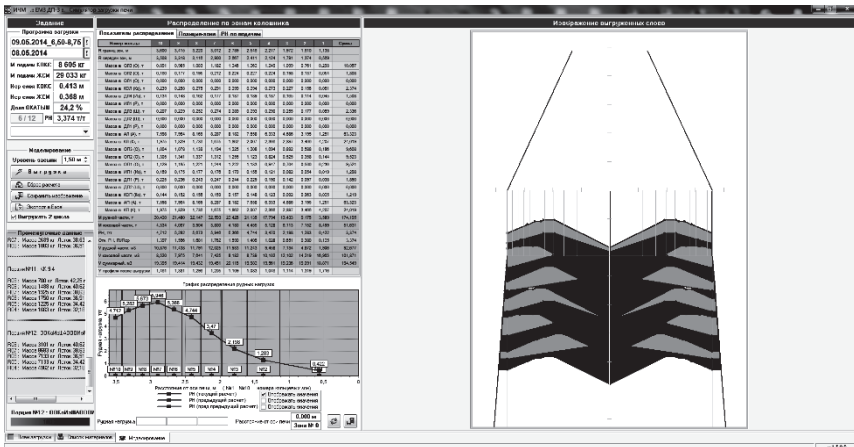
Задание

Программа загрузки

09.05.2014_6,50-8,75

08.05.2014

М подачи ККС 8 695 кг

М подачи ЖСМ 29 033 кг

Нср смеси ККС 0.413 м

Нср смеси ЖСМ 0.368 м

Доля ОКАТЫШ 24,2 %

6 / 12 РН 3,374 т/т

Моделирование

Уровень засыпи 1,50 м

Выгрузка

Сброс расчета

Сохранить изображение

Экспорт в Excel

Выгрузить 2 цикла

Распределение по зонам колошника

Показатели распределения

Распределение

РН по подачам

График распределения рудных нагрузок

1,717

2,262

2,973

3,046

3,068

2,744

2,47

2,135

1,263

0,422

3.5

3

2.5

2

1.5

1

0.5

0

Расстояние от оси печи, м

Рудная нагрузка

Расстояние от оси печи

0.000 м

Зона № 0

Изображение выгруженных слоев

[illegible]